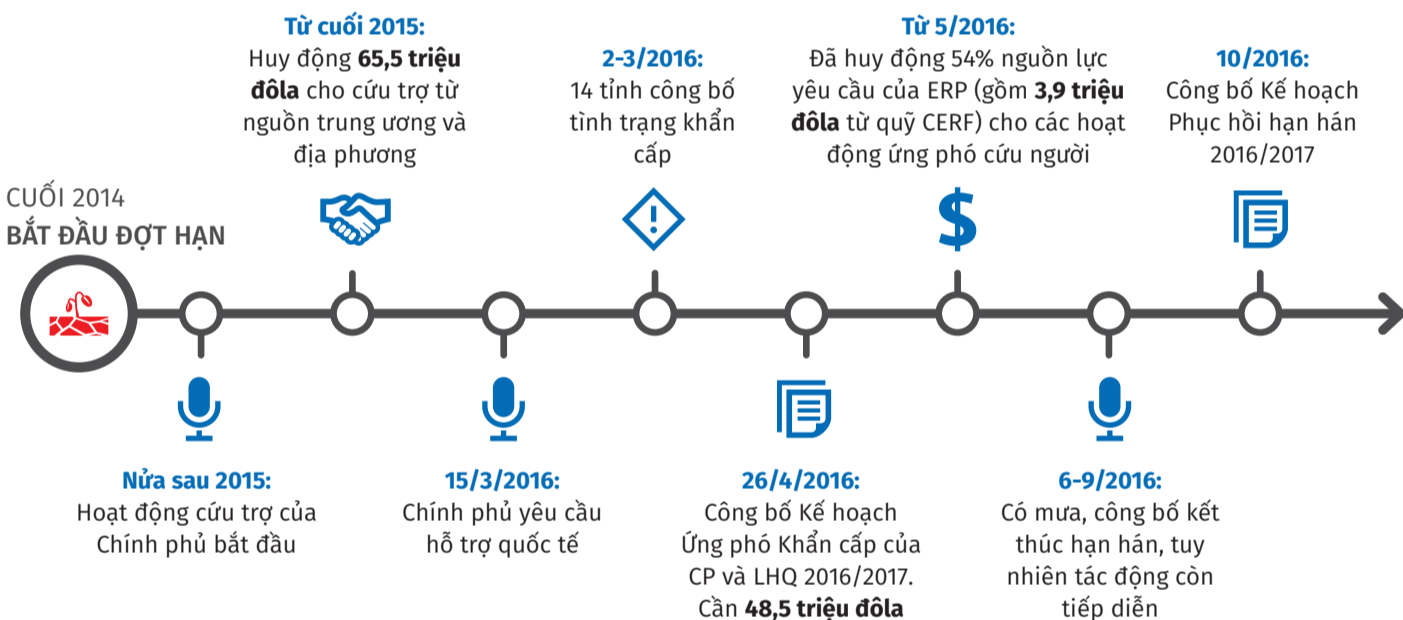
CUỐI 2014
BẮT ĐẦU ĐỢT HẠN

Từ cuối 2015:
Huy động 65,5 triệu đôla cho cứu trợ từ nguồn trung ương và địa phương

2-3/2016:
14 tỉnh công bố tình trạng khẩn cấp

Từ 5/2016:
Đã huy động 54% nguồn lực yêu cầu của ERP (gồm 3,9 triệu đôla từ quỹ CERF) cho các hoạt động ứng phó cứu người

10/2016:
Công bố Kế hoạch Phục hồi hạn hán 2016/2017

Nửa sau 2015:
Hoạt động cứu trợ của Chính phủ bắt đầu

15/3/2016:
Chính phủ yêu cầu hỗ trợ quốc tế

26/4/2016:
Công bố Kế hoạch Ứng phó Khẩn cấp của CP và LHQ 2016/2017. Cần 48,5 triệu đôla

6-9/2016:
Có mưa, công bố kết thúc hạn hán, tuy nhiên tác động còn tiếp diễn